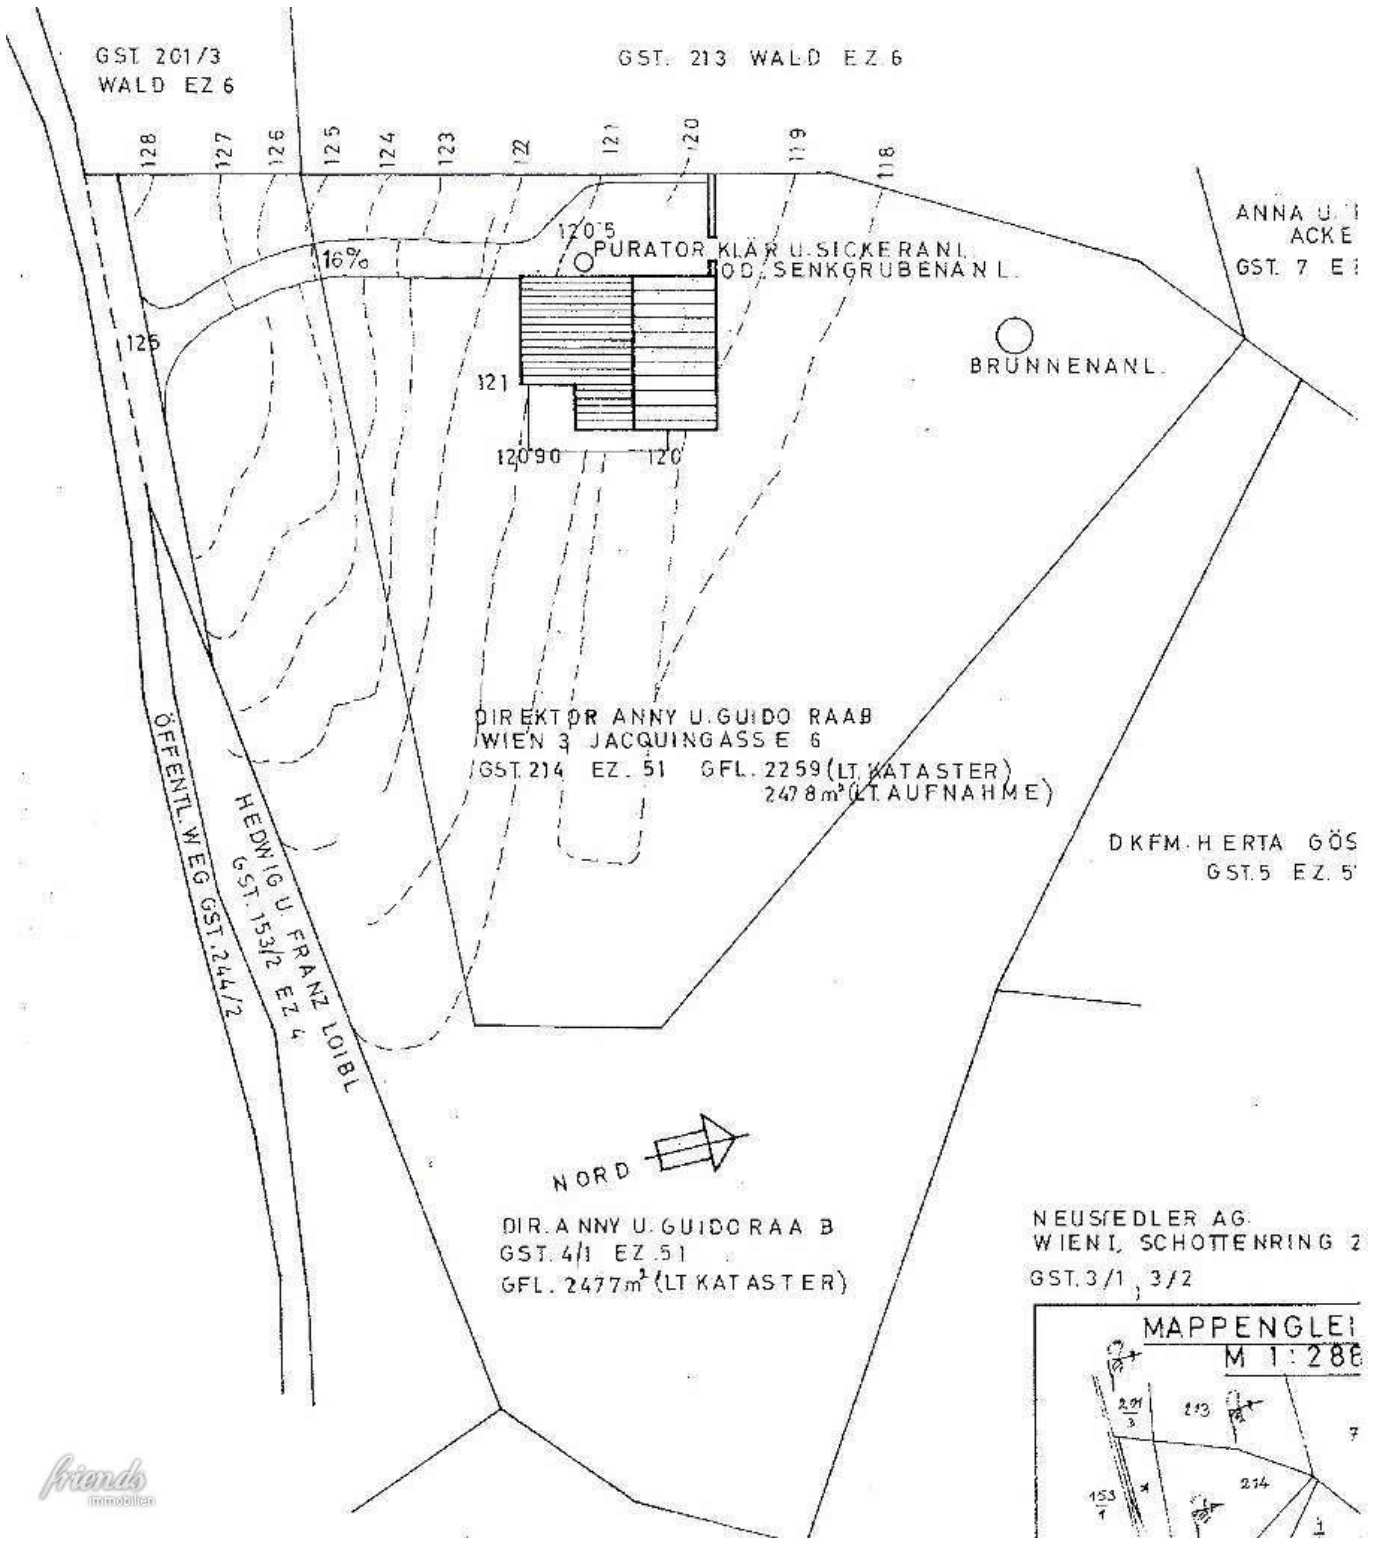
GST. 201/3
WALD EZ 6

GST. 213 WALD EZ 6

128 127 126 125 124 123 122 121 120 119 118

ANNA U. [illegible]
ACKE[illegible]
GST. 7 E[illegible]

120'5
PURATOR KLÄR U. SICKERANL.
OD. SENKGRUBENANL.

16%

125

BRUNNENANL.

121

120'90 120

DIREKTOR ANNY U. GUIDO RAAB
WIEN 3 JACQUINGASSE 6
GST. 214 EZ. 51 GFL. 2259 (LT. KATASTER)
2478 m² (LT. AUFNAHME)

DKFM. HERTA GÖS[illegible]
GST. 5 EZ. 5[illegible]

ÖFFENTL. WEG GST. 244/2

HEDWIG U. FRANZ LOIBL
GST. 153/2 EZ 4

NORD

DIR. ANNY U. GUIDO RAAB
GST. 4/1 EZ. 51
GFL. 2477 m² (LT. KATASTER)

NEUSIEDLER AG.
WIEN I, SCHOTTENRING 2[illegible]
GST. 3/1, 3/2

MAPPENGLEI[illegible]
M 1:288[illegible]

201/3 213 7 214 153/1 1

friends immobilien